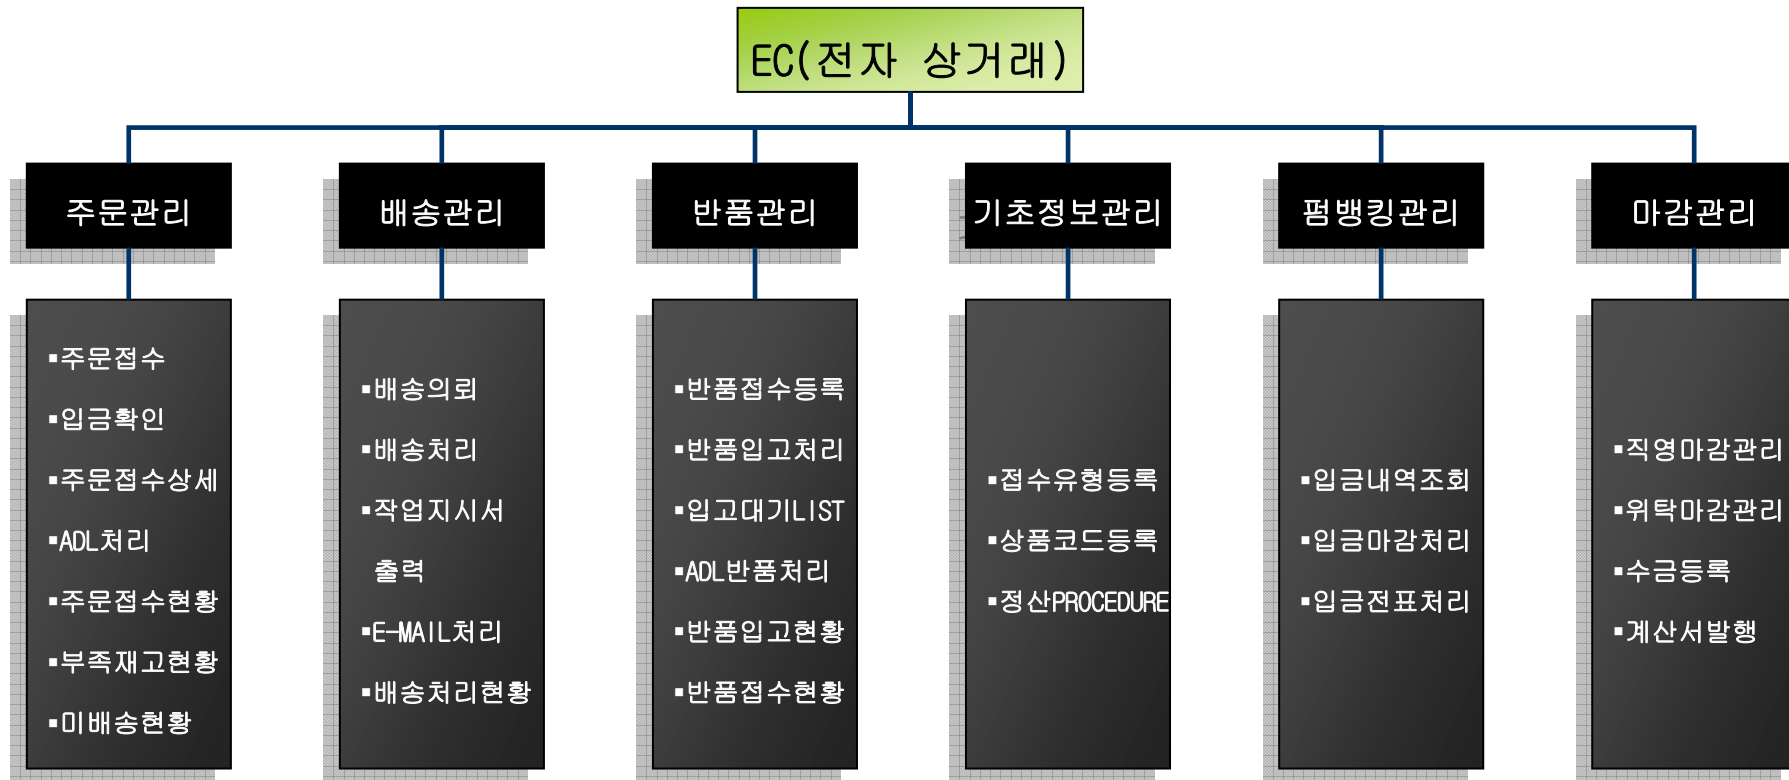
EC(전자 상거래)

주문관리

▪주문접수
▪입금확인
▪주문접수상세
▪ADL처리
▪주문접수현황
▪부족재고현황
▪미배송현황

배송관리

▪배송의뢰
▪배송처리
▪작업지시서 출력
▪E-MAIL처리
▪배송처리현황

반품관리

▪반품접수등록
▪반품입고처리
▪입고대기LIST
▪ADL반품처리
▪반품입고현황
▪반품접수현황

기초정보관리

▪접수유형등록
▪상품코드등록
▪정산PROCEDURE

펌뱅킹관리

▪입금내역조회
▪입금마감처리
▪입금전표처리

마감관리

▪직영마감관리
▪위탁마감관리
▪수금등록
▪계산서발행